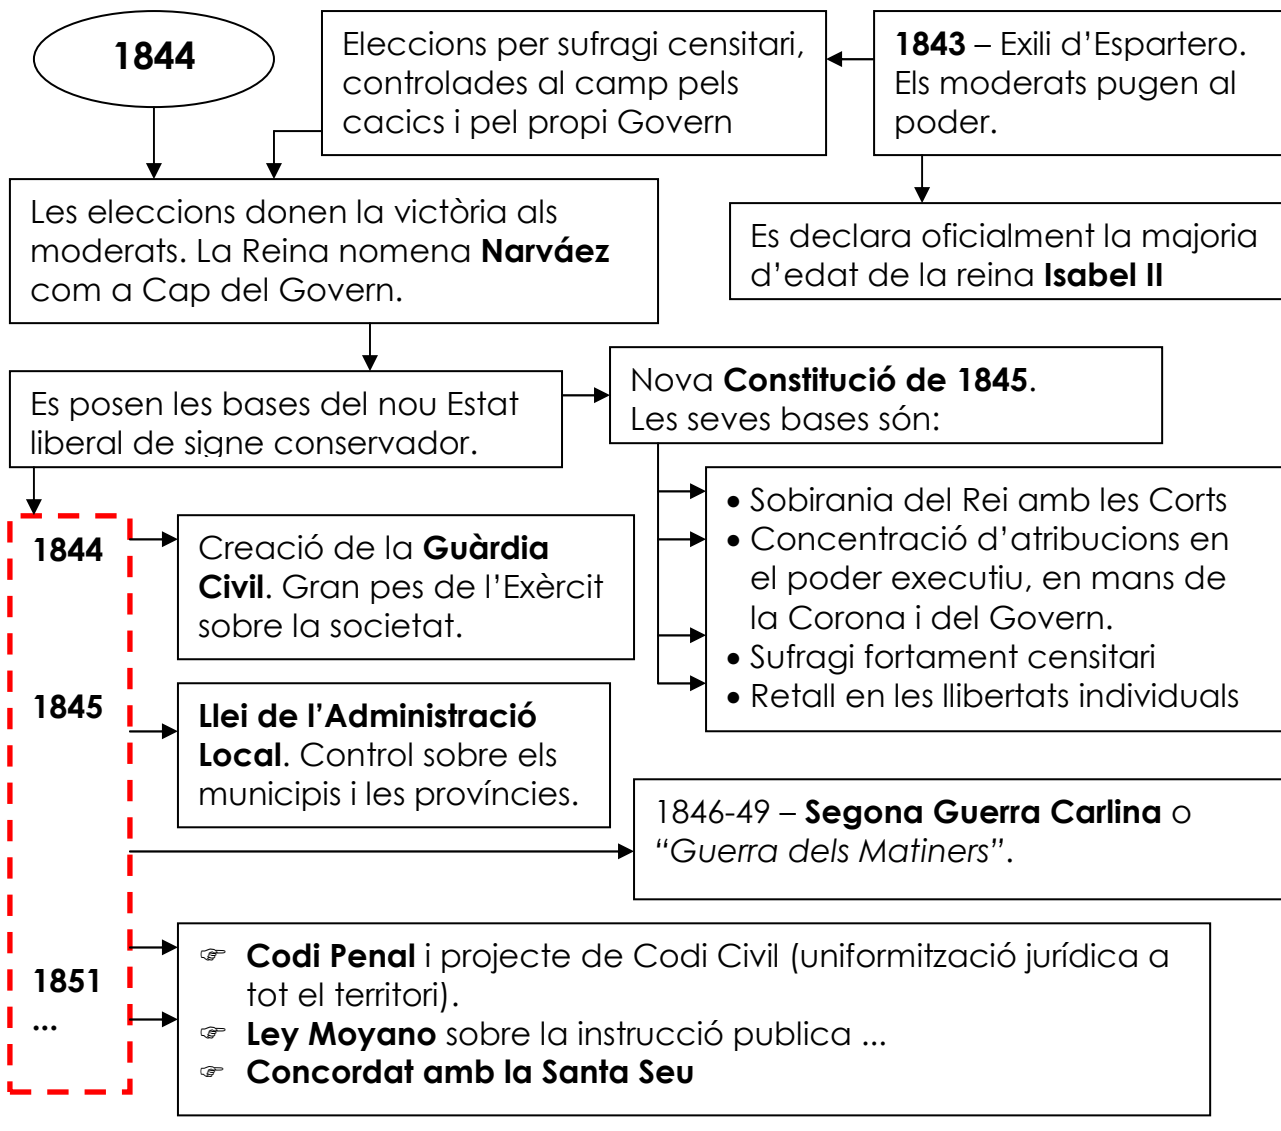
1844

Eleccions per sufragi censitari, controlades al camp pels cacics i pel propi Govern

**1843** – Exili d'Espartero. Els moderats pugen al poder.

Les eleccions donen la victòria als moderats. La Reina nomena **Narváez** com a Cap del Govern.

Es declara oficialment la majoria d'edat de la reina **Isabel II**

Es posen les bases del nou Estat liberal de signe conservador.

Nova **Constitució de 1845**. Les seves bases són:

• Sobirania del Rei amb les Corts
• Concentració d'atribucions en el poder executiu, en mans de la Corona i del Govern.
• Sufragi fortament censitari
• Retall en les llibertats individuals

1844

Creació de la **Guàrdia Civil**. Gran pes de l'Exèrcit sobre la societat.

1845

**Llei de l'Administració Local**. Control sobre els municipis i les províncies.

1846-49 – **Segona Guerra Carlina** o *"Guerra dels Matiners"*.

1851
...

☞ **Codi Penal** i projecte de Codi Civil (uniformització jurídica a tot el territori).
☞ **Ley Moyano** sobre la instrucció publica ...
☞ **Concordat amb la Santa Seu**